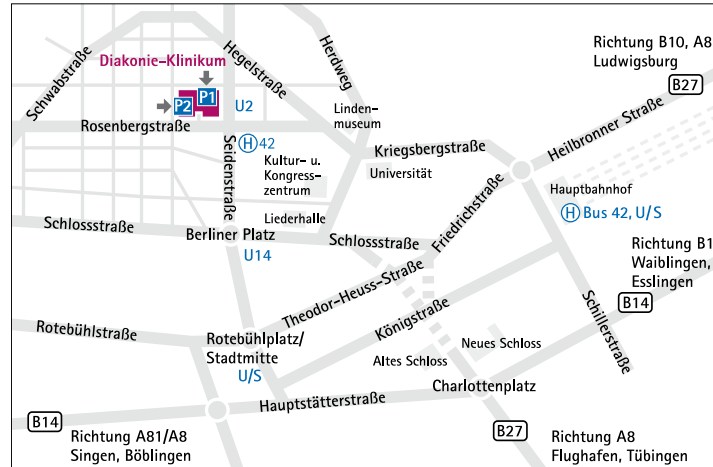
Diakonie-Klinikum

Richtung B10, A8
Ludwigsburg

B27

Schwabstraße

Hegelstraße

Herdweg

P2 P1

U2

Linden-
museum

Rosenbergstraße

H 42

Seidenstraße

Kriegsbergstraße

Heilbronner Straße

Kultur- u.
Kongress-
zentrum

Universität

Hauptbahnhof

H Bus 42, U/S

Liederhalle

Friedrichstraße

Schlossstraße

Berliner Platz

Schlossstraße

U14

Richtung B1
Waiblingen,
Esslingen

B14

Theodor-Heuss-Straße

Königstraße

Schillerstraße

Rotebühlstraße

Rotebühlplatz/
Stadtmitte
U/S

Neues Schloss

Altes Schloss

Charlottenplatz

Hauptstätterstraße

B14

Richtung A81/A8
Singen, Böblingen

B27

Richtung A8
Flughafen, Tübingen